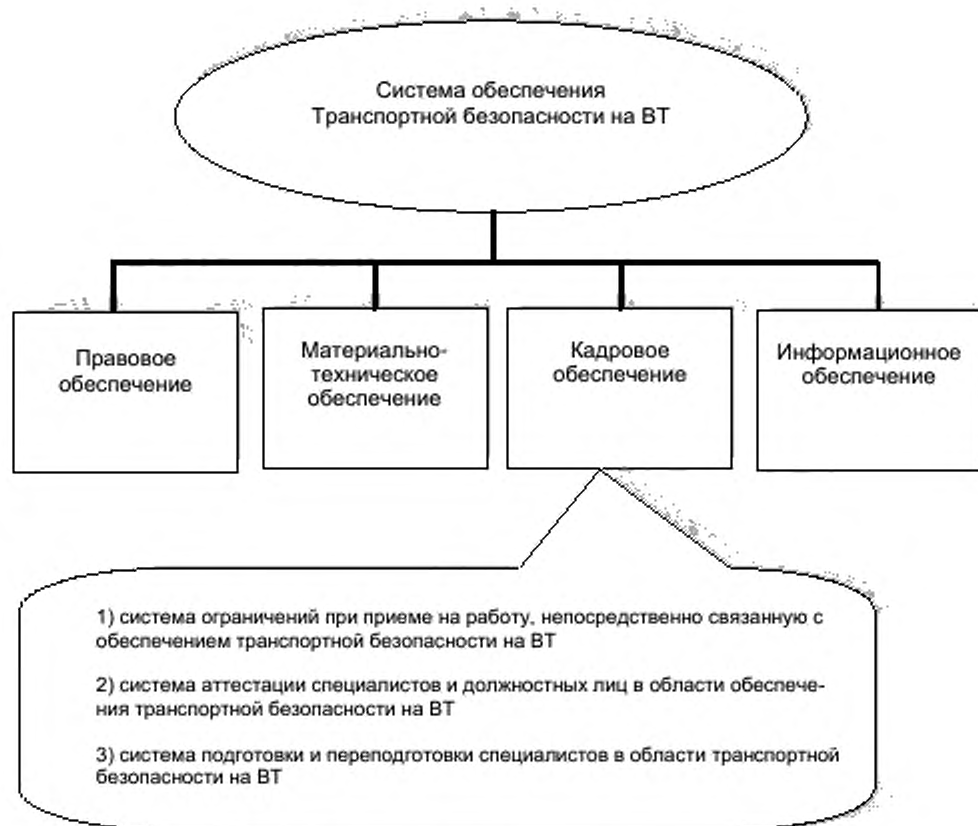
Система обеспечения Транспортной безопасности на ВТ

Правовое обеспечение

Материально-техническое обеспечение

Кадровое обеспечение

Информационное обеспечение

1) система ограничений при приеме на работу, непосредственно связанную с обеспечением транспортной безопасности на ВТ

2) система аттестации специалистов и должностных лиц в области обеспечения транспортной безопасности на ВТ

3) система подготовки и переподготовки специалистов в области транспортной безопасности на ВТ